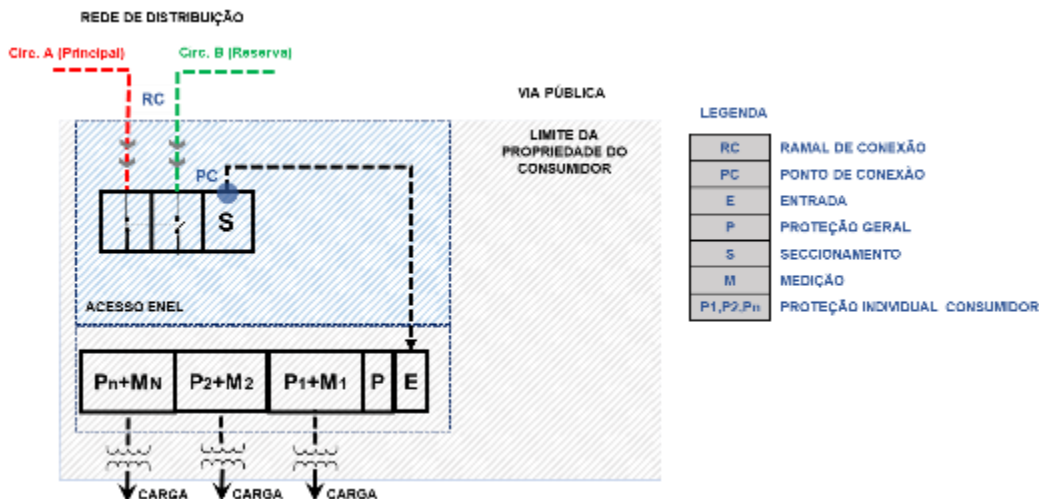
REDE DE DISTRIBUIÇÃO

Circ. A (Principal)

Circ. B (Reserva)

RC

VIA PÚBLICA

LIMITE DA PROPRIEDADE DO CONSUMIDOR

PC

S

ACESSO ENEL

$P_n+M_N$ | $P_2+M_2$ | $P_1+M_1$ | P | E

CARGA CARGA CARGA

LEGENDA

| | |
|---|---|
| RC | RAMAL DE CONEXÃO |
| PC | PONTO DE CONEXÃO |
| E | ENTRADA |
| P | PROTEÇÃO GERAL |
| S | SECCIONAMENTO |
| M | MEDIÇÃO |
| P1,P2,Pn | PROTEÇÃO INDIVIDUAL CONSUMIDOR |